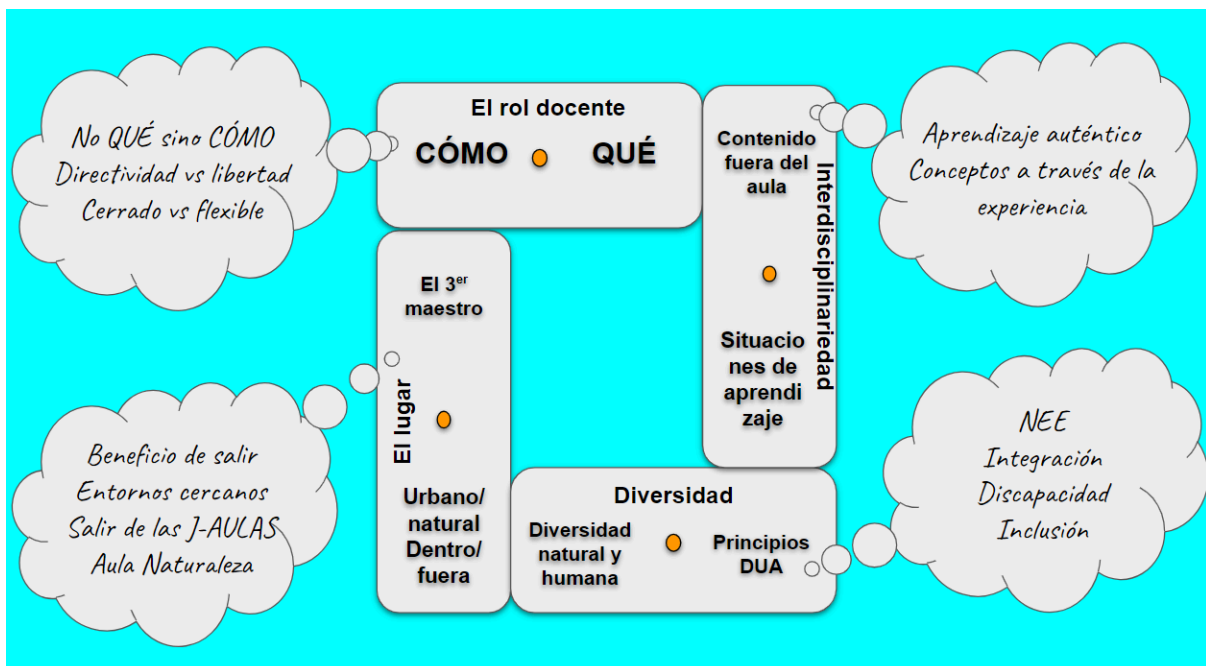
No QUÉ sino CÓMO
Directividad vs libertad
Cerrado vs flexible

El rol docente
CÓMO QUÉ

Contenido fuera del aula

Situaciones de aprendizaje

Interdisciplinariedad

Aprendizaje auténtico
Conceptos a través de la experiencia

El $3^{er}$ maestro

El lugar

Urbano/ natural
Dentro/ fuera

Beneficio de salir
Entornos cercanos
Salir de las J-AULAS
Aula Naturaleza

Diversidad
Diversidad natural y humana
Principios DUA

NEE
Integración
Discapacidad
Inclusión